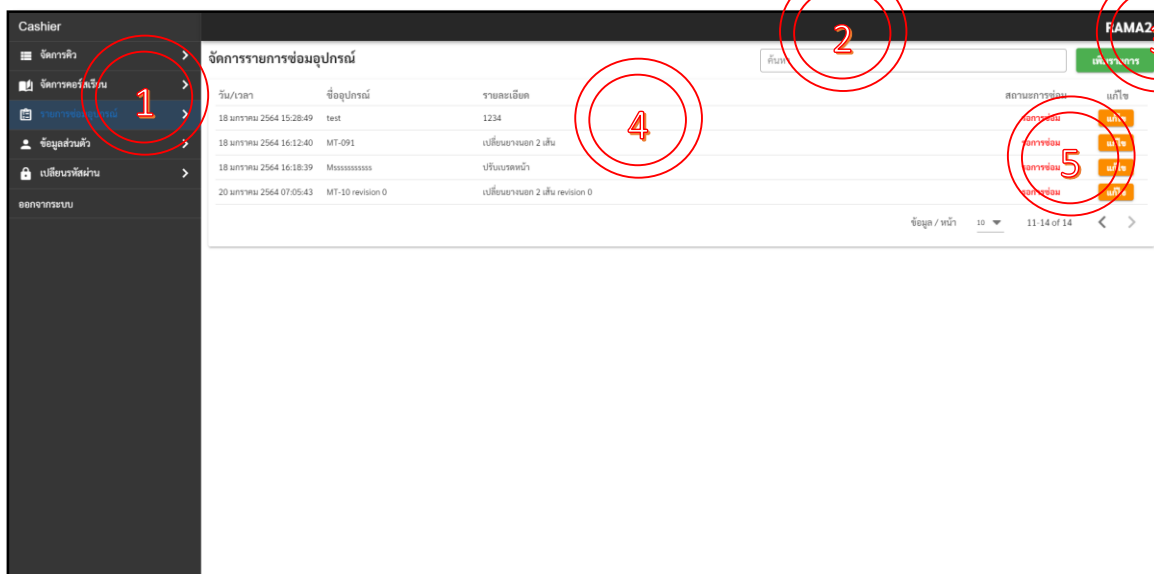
Cashier

จัดการคิว

จัดการคอร์สเรียน

รายการซ่อมอุปกรณ์

ข้อมูลส่วนตัว

เปลี่ยนรหัสผ่าน

ออกจากระบบ

RAMA2

จัดการรายการซ่อมอุปกรณ์

ค้นหา

เพิ่มรายการ

1

2

4

5

| วัน/เวลา | ชื่ออุปกรณ์ | รายละเอียด | สถานะการซ่อม | แก้ไข |
|---|---|---|---|---|
| 18 มกราคม 2564 15:28:49 | test | 1234 | รอการซ่อม | แก้ไข |
| 18 มกราคม 2564 16:12:40 | MT-091 | เปลี่ยนยางนอก 2 เส้น | รอการซ่อม | แก้ไข |
| 18 มกราคม 2564 16:18:39 | Mssssssssss | ปรับเบรคหน้า | รอการซ่อม | แก้ไข |
| 20 มกราคม 2564 07:05:43 | MT-10 revision 0 | เปลี่ยนยางนอก 2 เส้น revision 0 | รอการซ่อม | แก้ไข |

ข้อมูล / หน้า 10 11-14 of 14